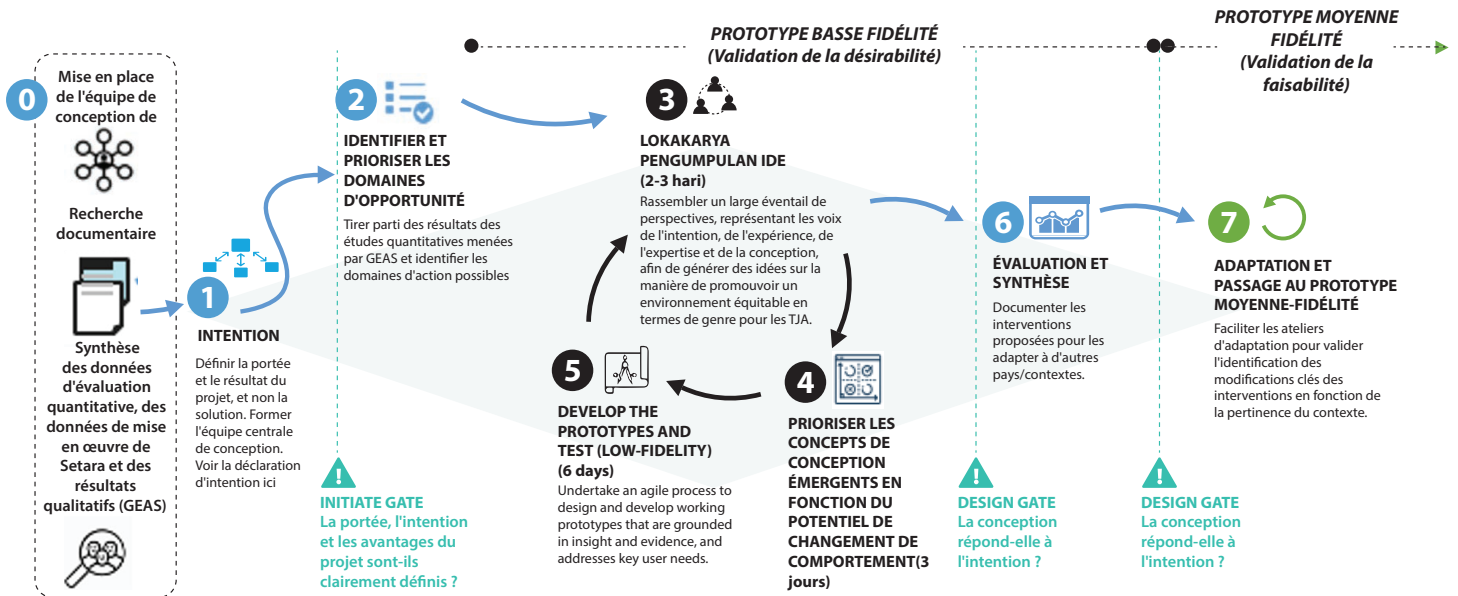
PROTOTYPE BASSE FIDÉLITÉ
(Validation de la désirabilité)

PROTOTYPE MOYENNE FIDÉLITÉ
(Validation de la faisabilité)

0 Mise en place de l'équipe de conception de

Recherche documentaire

Synthèse des données d'évaluation quantitative, des données de mise en œuvre de Setara et des résultats qualitatifs (GEAS)

1 INTENTION

Définir la portée et le résultat du projet, et non la solution. Former l'équipe centrale de conception. Voir la déclaration d'intention ici

INITIATE GATE
La portée, l'intention et les avantages du projet sont-ils clairement définis ?

2 IDENTIFIER ET PRIORISER LES DOMAINES D'OPPORTUNITÉ

Tirer parti des résultats des études quantitatives menées par GEAS et identifier les domaines d'action possibles

3 LOKAKARYA PENGUMPULAN IDE
(2-3 hari)

Rassembler un large éventail de perspectives, représentant les voix de l'intention, de l'expérience, de l'expertise et de la conception, afin de générer des idées sur la manière de promouvoir un environnement équitable en termes de genre pour les TJA.

4 PRIORISER LES CONCEPTS DE CONCEPTION ÉMERGENTS EN FONCTION DU POTENTIEL DE CHANGEMENT DE COMPORTEMENT(3 jours)

5 DEVELOP THE PROTOTYPES AND TEST (LOW-FIDELITY)
(6 days)

Undertake an agile process to design and develop working prototypes that are grounded in insight and evidence, and addresses key user needs.

6 ÉVALUATION ET SYNTHÈSE

Documenter les interventions proposées pour les adapter à d'autres pays/contextes.

DESIGN GATE
La conception répond-elle à l'intention ?

7 ADAPTATION ET PASSAGE AU PROTOTYPE MOYENNE-FIDÉLITÉ

Faciliter les ateliers d'adaptation pour valider l'identification des modifications clés des interventions en fonction de la pertinence du contexte.

DESIGN GATE
La conception répond-elle à l'intention ?